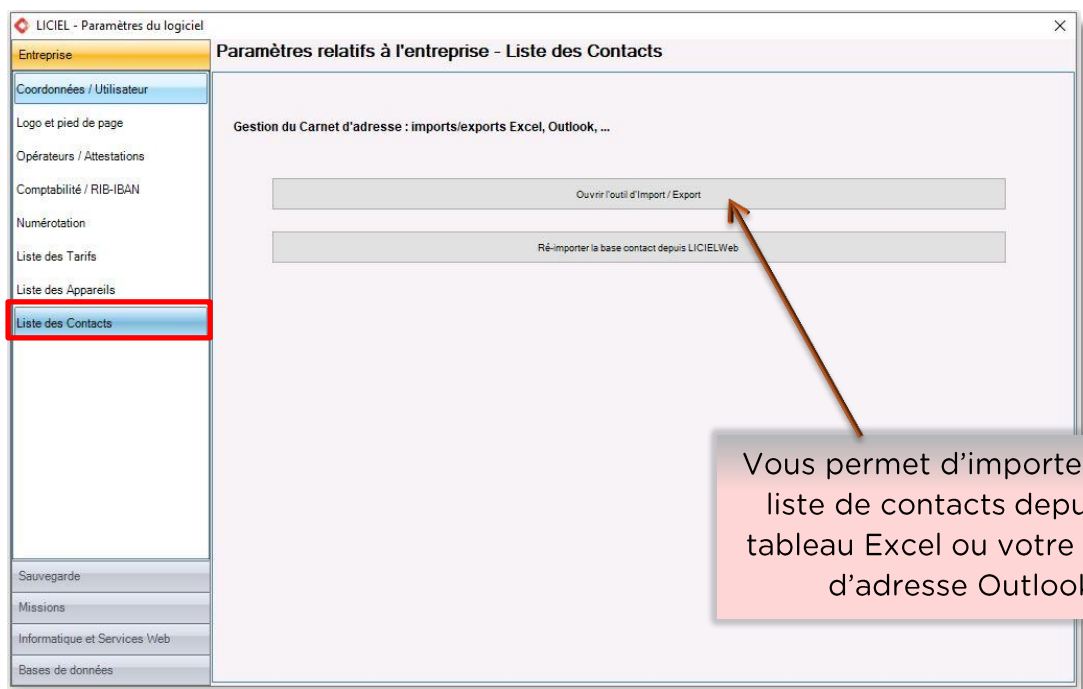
LICIEL - Paramètres du logiciel
×

Entreprise
Coordonnées / Utilisateur
Logo et pied de page
Opérateurs / Attestations
Comptabilité / RIB-IBAN
Numérotation
Liste des Tarifs
Liste des Appareils
Liste des Contacts
Sauvegarde
Missions
Informatique et Services Web
Bases de données

Paramètres relatifs à l'entreprise - Liste des Contacts

Gestion du Carnet d'adresse : imports/exports Excel, Outlook, ...

Ouvrir l'outil d'Import / Export

Ré-importer la base contact depuis LICIELWeb

Vous permet d'importe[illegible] liste de contacts depu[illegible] tableau Excel ou votre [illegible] d'adresse Outloo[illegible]